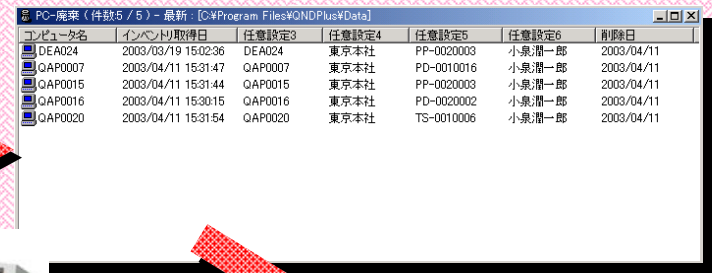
PC-廃棄（件数:5 / 5）- 最新：[C:¥Program Files¥QNDPlus¥Data]

| コンピュータ名 | インベントリ取得日 | 任意設定3 | 任意設定4 | 任意設定5 | 任意設定6 | 削除日 |
|---|---|---|---|---|---|---|
| DEA024 | 2003/03/19 15:02:36 | DEA024 | 東京本社 | PP-0020003 | 小泉潤一郎 | 2003/04/11 |
| QAP0007 | 2003/04/11 15:31:47 | QAP0007 | 東京本社 | PD-0010016 | 小泉潤一郎 | 2003/04/11 |
| QAP0015 | 2003/04/11 15:31:44 | QAP0015 | 東京本社 | PP-0020003 | 小泉潤一郎 | 2003/04/11 |
| QAP0016 | 2003/04/11 15:30:15 | QAP0016 | 東京本社 | PD-0020002 | 小泉潤一郎 | 2003/04/11 |
| QAP0020 | 2003/04/11 15:31:54 | QAP0020 | 東京本社 | TS-0010006 | 小泉潤一郎 | 2003/04/11 |